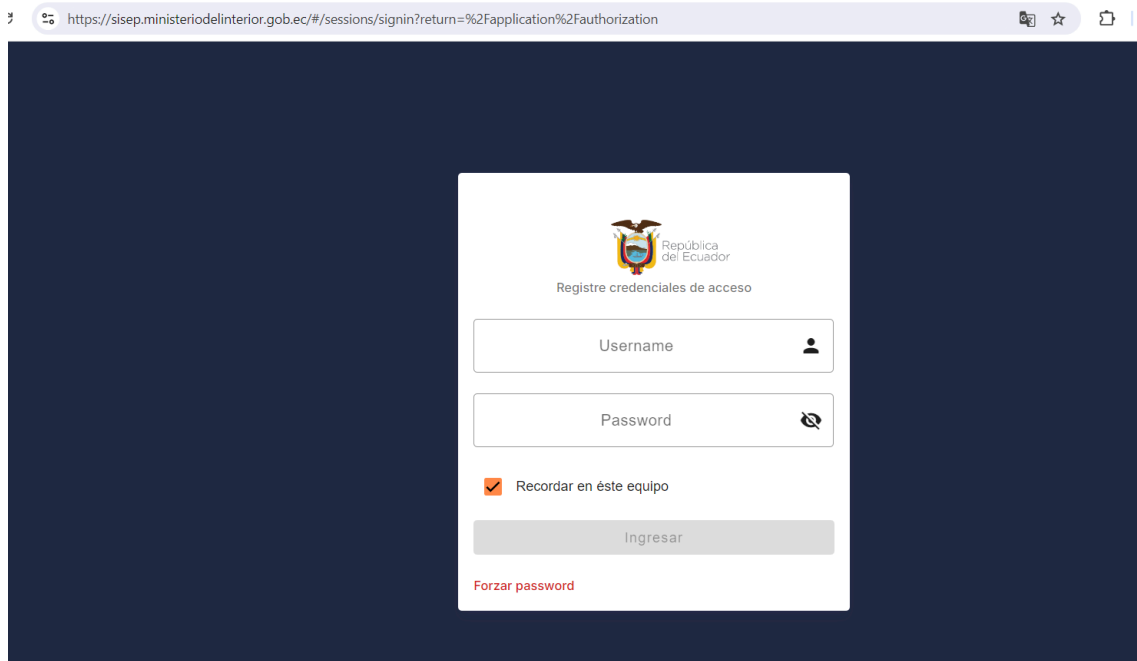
https://sisep.ministeriodelinterior.gob.ec/#/sessions/signin?return=%2Fapplication%2Fauthorization

República del Ecuador

Registre credenciales de acceso

Username

Password

Recordar en éste equipo

Ingresar

Forzar password